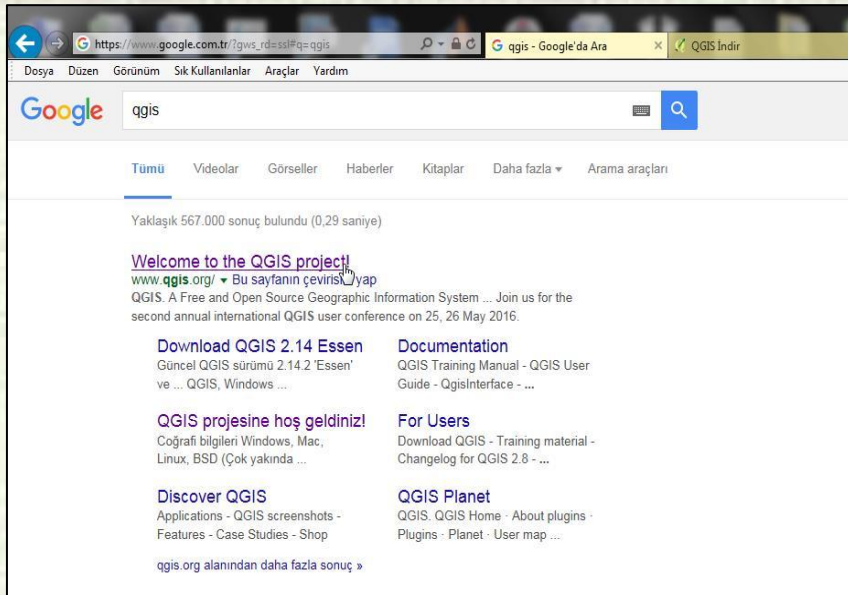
https://www.google.com.tr/?gws_rd=ssl#q=qgis

qgis - Google'da Ara

QGIS İndir

Dosya Düzen Görünüm Sık Kullanılanlar Araçlar Yardım

Google

qgis

Tümü Videolar Görseller Haberler Kitaplar Daha fazla ▾ Arama araçları

Yaklaşık 567.000 sonuç bulundu (0,29 saniye)

Welcome to the QGIS project!
www.qgis.org/ ▾ Bu sayfanın çevirisini yap
QGIS. A Free and Open Source Geographic Information System ... Join us for the second annual international QGIS user conference on 25, 26 May 2016.

Download QGIS 2.14 Essen
Güncel QGIS sürümü 2.14.2 'Essen' ve ... QGIS, Windows ...

Documentation
QGIS Training Manual - QGIS User Guide - QgisInterface - ...

QGIS projesine hoş geldiniz!
Coğrafi bilgileri Windows, Mac, Linux, BSD (Çok yakında ...

For Users
Download QGIS - Training material - Changelog for QGIS 2.8 - ...

Discover QGIS
Applications - QGIS screenshots - Features - Case Studies - Shop

QGIS Planet
QGIS. QGIS Home · About plugins · Plugins · Planet · User map ...

qgis.org alanından daha fazla sonuç »